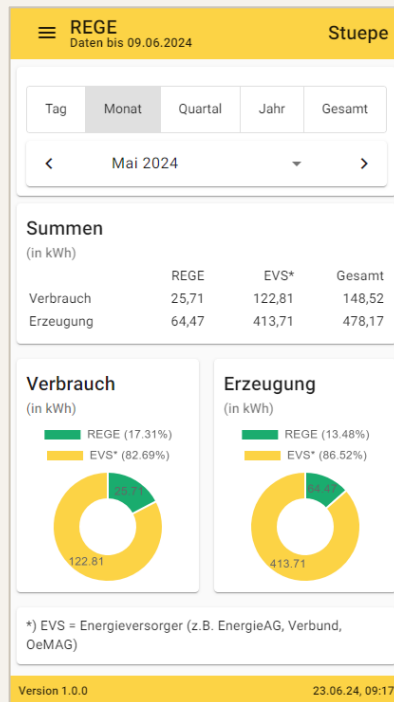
REGE
Daten bis 09.06.2024

Stuepe

Tag | Monat | Quartal | Jahr | Gesamt

Mai 2024

Summen
(in kWh)

| | REGE | EVS* | Gesamt |
|---|---|---|---|
| Verbrauch | 25,71 | 122,81 | 148,52 |
| Erzeugung | 64,47 | 413,71 | 478,17 |

Verbrauch
(in kWh)
REGE (17.31%)
EVS* (82.69%)
25.71
122.81

Erzeugung
(in kWh)
REGE (13.48%)
EVS* (86.52%)
64.47
413.71

*) EVS = Energieversorger (z.B. EnergieAG, Verbund, OeMAG)

Version 1.0.0

23.06.24, 09:17